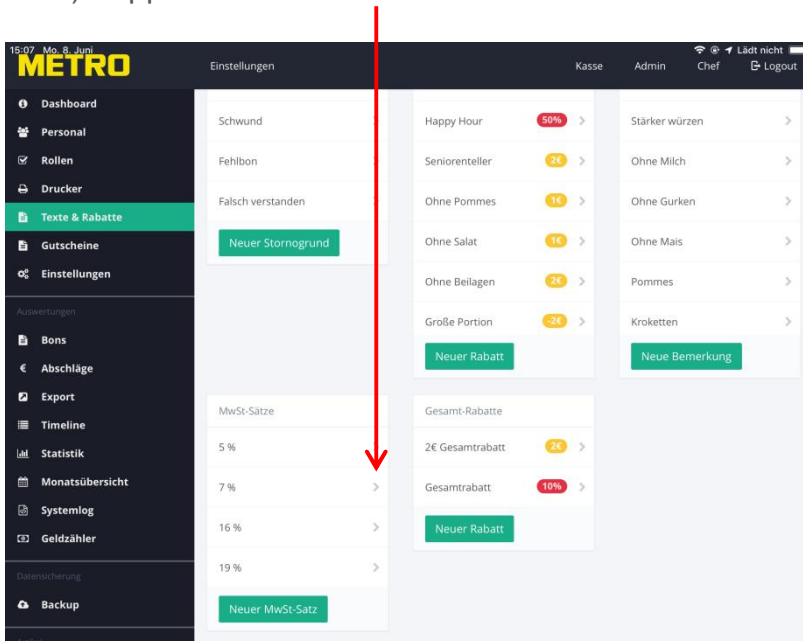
15:07 Mo. 8. Juni
METRO
Einstellungen
Kasse Admin Chef Logout
Lädt nicht

Dashboard
Personal
Rollen
Drucker
Texte & Rabatte
Gutscheine
Einstellungen
Auswertungen
Bons
Abschläge
Export
Timeline
Statistik
Monatsübersicht
Systemlog
Geldzähler
Datensicherung
Backup

Schwund
Fehlbon
Falsch verstanden
Neuer Stornogrund

Happy Hour 50%
Seniorenteller 2€
Ohne Pommes 1€
Ohne Salat 1€
Ohne Beilagen 2€
Große Portion -2€
Neuer Rabatt

Stärker würzen
Ohne Milch
Ohne Gurken
Ohne Mais
Pommes
Kroketten
Neue Bemerkung

MwSt-Sätze
5 %
7 %
16 %
19 %
Neuer MwSt-Satz

Gesamt-Rabatte
2€ Gesamtrabatt 2€
Gesamtrabatt 10%
Neuer Rabatt